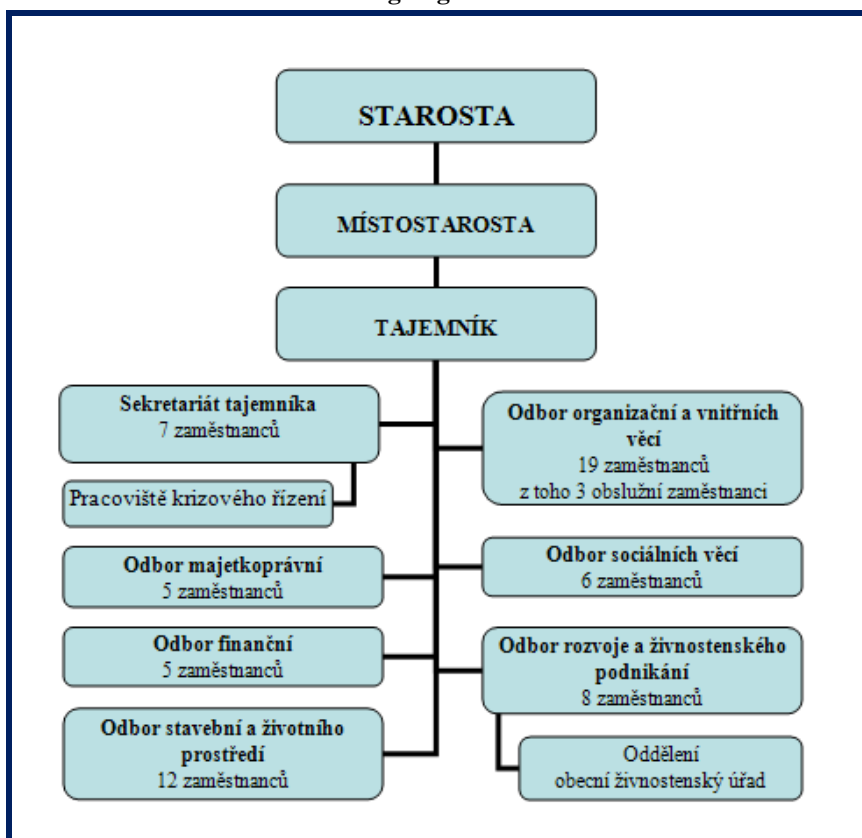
STAROSTA

MÍSTOSTAROSTA

TAJEMNÍK

Sekretariát tajemníka
7 zaměstnanců

Pracoviště krizového řízení

Odbor organizační a vnitřních věcí
19 zaměstnanců
z toho 3 obslužní zaměstnanci

Odbor majetkoprávní
5 zaměstnanců

Odbor sociálních věcí
6 zaměstnanců

Odbor finanční
5 zaměstnanců

Odbor rozvoje a živnostenského podnikání
8 zaměstnanců

Odbor stavební a životního prostředí
12 zaměstnanců

Oddělení
obecní živnostenský úřad